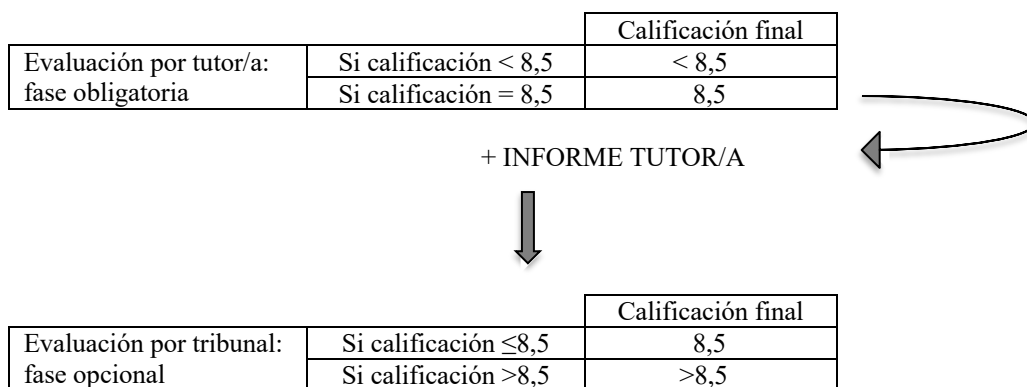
| | | Calificación final |
|---|---|---|
| Evaluación por tutor/a: fase obligatoria | Si calificación < 8,5 | < 8,5 |
| | Si calificación = 8,5 | 8,5 |

+ INFORME TUTOR/A

| | | Calificación final |
|---|---|---|
| Evaluación por tribunal: fase opcional | Si calificación ≤8,5 | 8,5 |
| | Si calificación >8,5 | >8,5 |